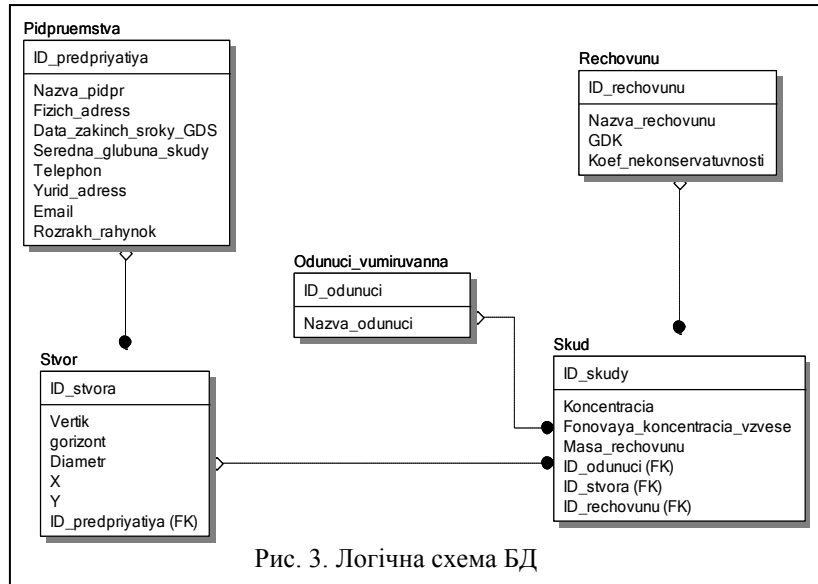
Pidpruemstva

ID_predpriyatiya

Nazva_pidpr
Fizich_adress
Data_zakinch_sroky_GDS
Seredna_glubuna_skudy
Telephon
Yurid_adress
Email
Rozrakh_rahynok

Rechovunu

ID_rechovunu

Nazva_rechovunu
GDK
Koef_nekonservatuvnosti

Odunuci_vumiruvanna

ID_odunuci

Nazva_odunuci

Stvor

ID_stvora

Vertik
gorizont
Diametr
X
Y
ID_predpriyatiya (FK)

Skud

ID_skudy

Koncentracia
Fonovaya_koncentracia_vzvese
Masa_rechovunu
ID_odunuci (FK)
ID_stvora (FK)
ID_rechovunu (FK)

Рис. 3. Логічна схема БД